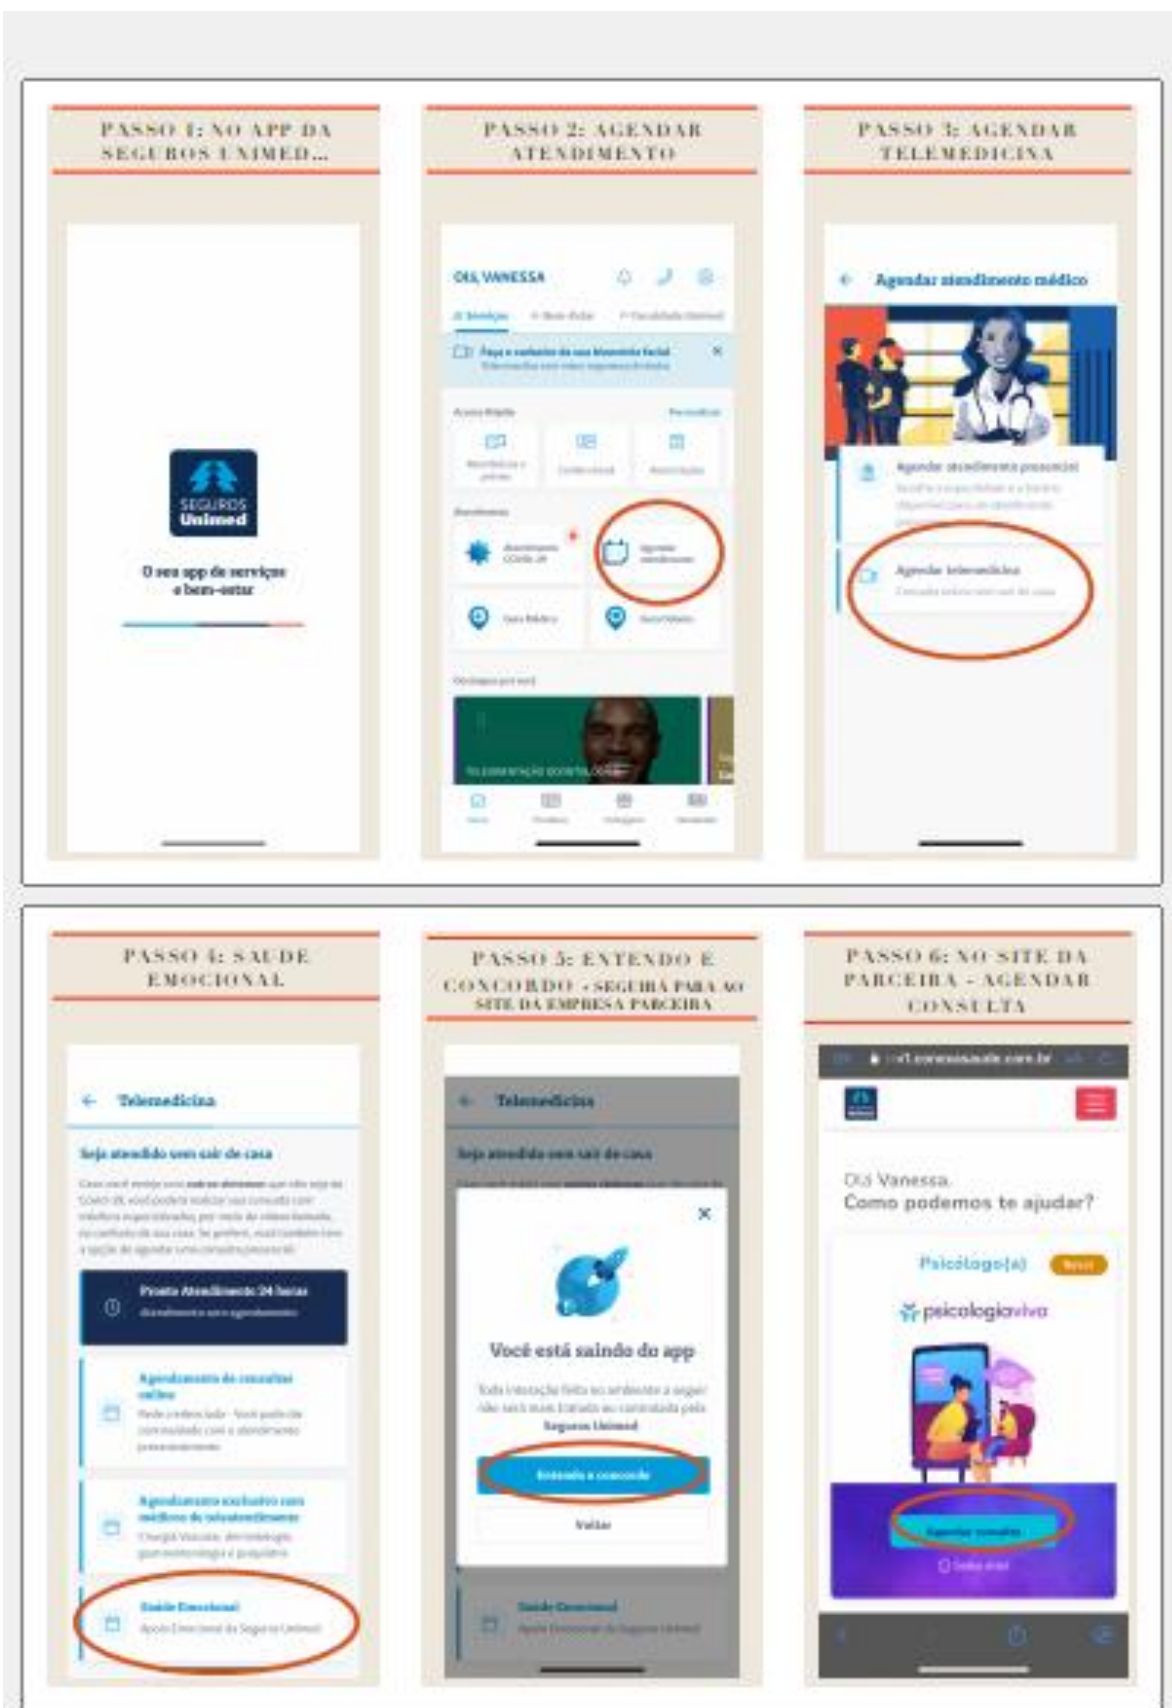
PASSO 1: NO APP DA SEGUROS UNIMED...

SEGUROS Unimed

O seu app de serviços e bem-estar

PASSO 2: AGENDAR ATENDIMENTO

OLÁ, VANESSA

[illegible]

PASSO 3: AGENDAR TELEMEDICINA

Agendar atendimento médico

Agendar atendimento presencial

Agendar telemedicina

PASSO 4: SAUDE EMOCIONAL

Telemedicina

Seja atendido sem sair de casa

Pronto Atendimento 24 horas

Agendamento de consultas online

Agendamento exclusivo com médicos de teleatendimento

Saúde Emocional

Apoio Emocional da Seguros Unimed

PASSO 5: ENTENDO E CONCORDO - SEGUIRA PARA O SITE DA EMPRESA PARCEIRA

Telemedicina

Seja atendido sem sair de casa

Você está saindo do app

Seguros Unimed

Entendo e concordo

Voltar

Saúde Emocional

PASSO 6: NO SITE DA PARCEIRA - AGENDAR CONSULTA

Olá Vanessa.
Como podemos te ajudar?

Psicólogo(a)

psicologiaviva

Agendar consulta